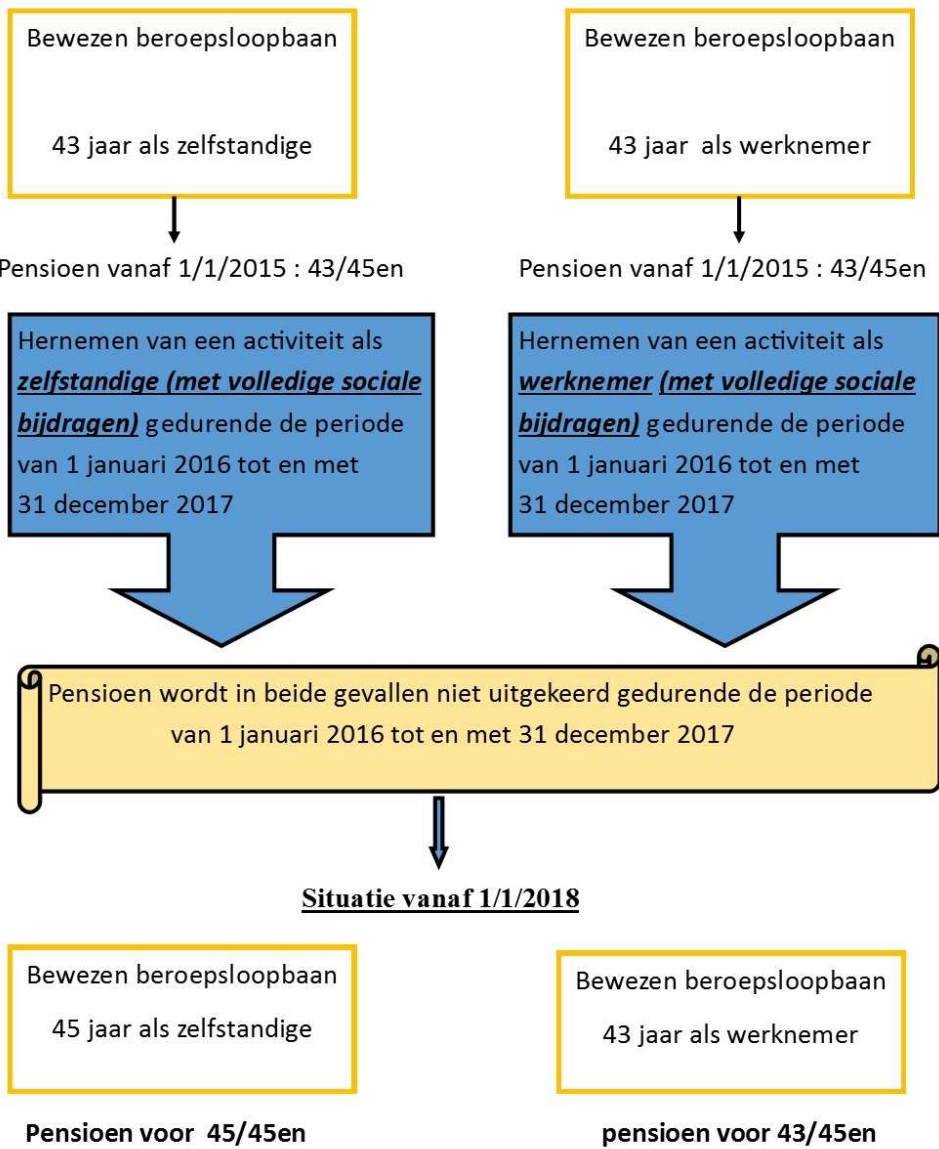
Bewezen beroepsloopbaan

43 jaar als zelfstandige

Pensioen vanaf 1/1/2015 : 43/45en

Hernemen van een activiteit als ***zelfstandige (met volledige sociale bijdragen)*** gedurende de periode van 1 januari 2016 tot en met 31 december 2017

Bewezen beroepsloopbaan

43 jaar als werknemer

Pensioen vanaf 1/1/2015 : 43/45en

Hernemen van een activiteit als ***werknemer (met volledige sociale bijdragen)*** gedurende de periode van 1 januari 2016 tot en met 31 december 2017

Pensioen wordt in beide gevallen niet uitgekeerd gedurende de periode van 1 januari 2016 tot en met 31 december 2017

**Situatie vanaf 1/1/2018**

Bewezen beroepsloopbaan

45 jaar als zelfstandige

**Pensioen voor 45/45en**

Bewezen beroepsloopbaan

43 jaar als werknemer

**pensioen voor 43/45en**